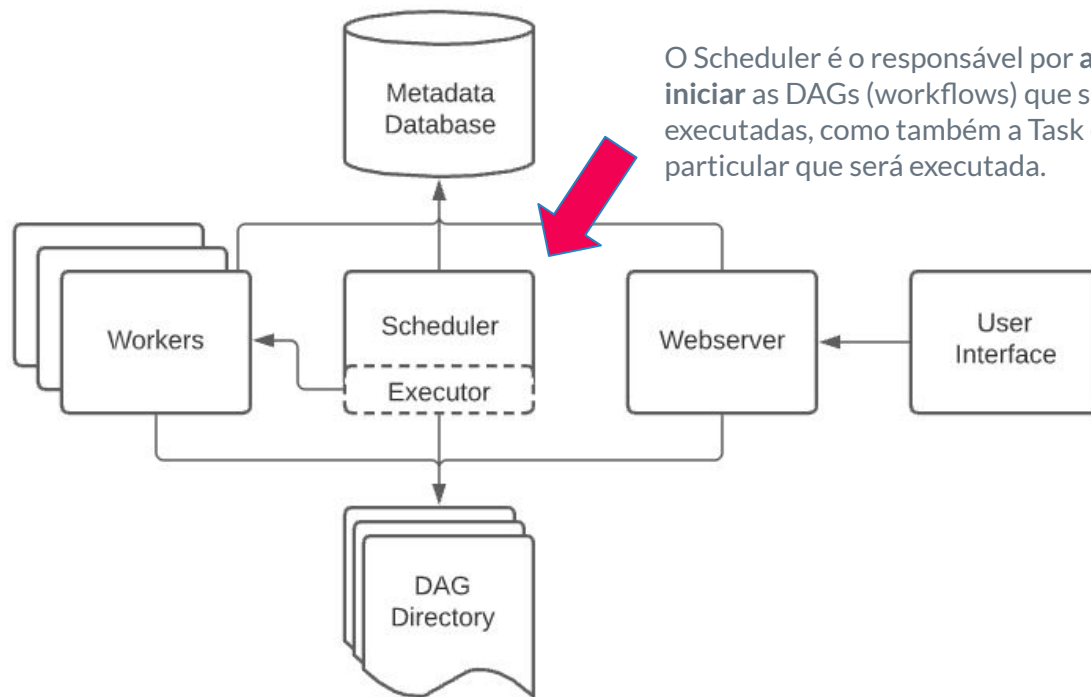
O Scheduler é o responsável por a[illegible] iniciar as DAGs (workflows) que s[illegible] executadas, como também a Task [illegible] particular que será executada.

Metadata Database

Workers

Scheduler

Executor

Webserver

User Interface

DAG Directory